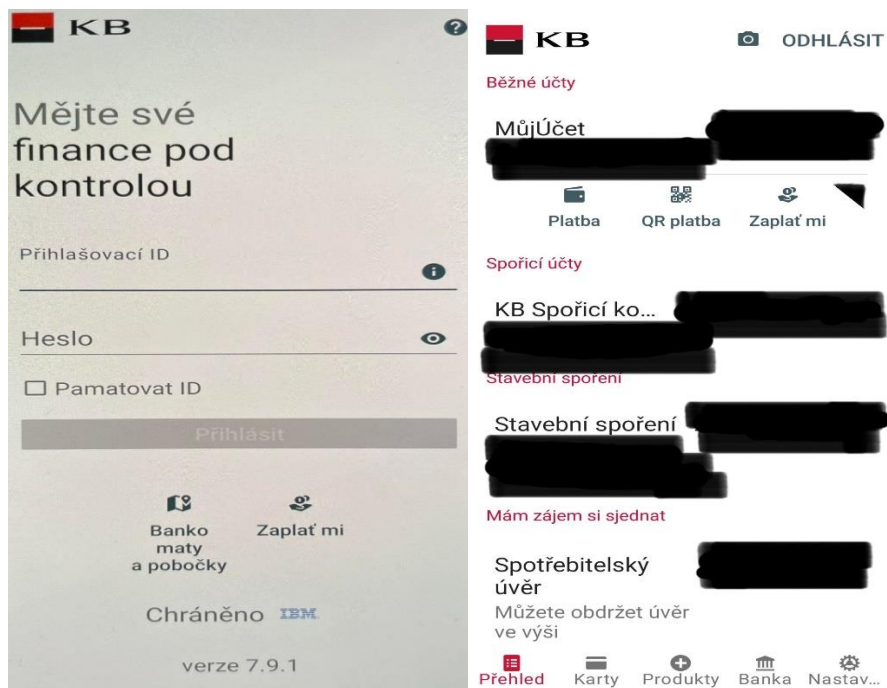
KB

Mějte své finance pod kontrolou

Přihlašovací ID

Heslo

☐ Pamatovat ID

Přihlásit

Banko maty a pobočky

Zaplať mi

Chráněno IBM

verze 7.9.1

KB

ODHLÁSIT

Běžné účty

MůjÚčet

Platba

QR platba

Zaplať mi

Spořicí účty

KB Spořicí ko...

Stavební spoření

Stavební spoření

Mám zájem si sjednat

Spotřebitelský úvěr

Můžete obdržet úvěr ve výši

Přehled

Karty

Produkty

Banka

Nastav...